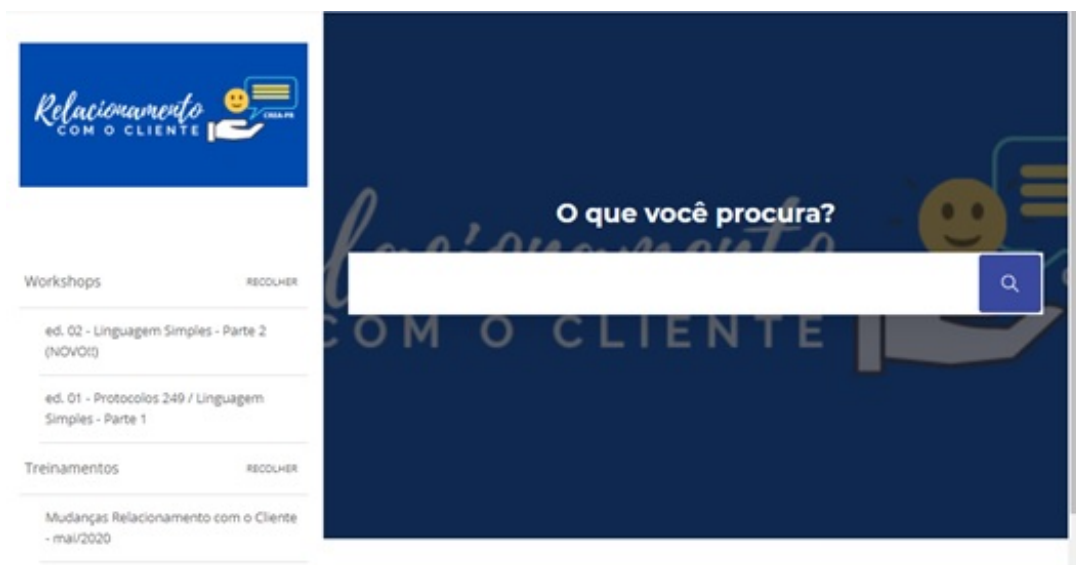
Relacionamento
COM O CLIENTE
CREA-PR

Workshops RECOLHER

ed. 02 - Linguagem Simples - Parte 2 (NOVO!!)

ed. 01 - Protocolos 249 / Linguagem Simples - Parte 1

Treinamentos RECOLHER

Mudanças Relacionamento com o Cliente - mai/2020

O que você procura?

Relacionamento
COM O CLIENTE